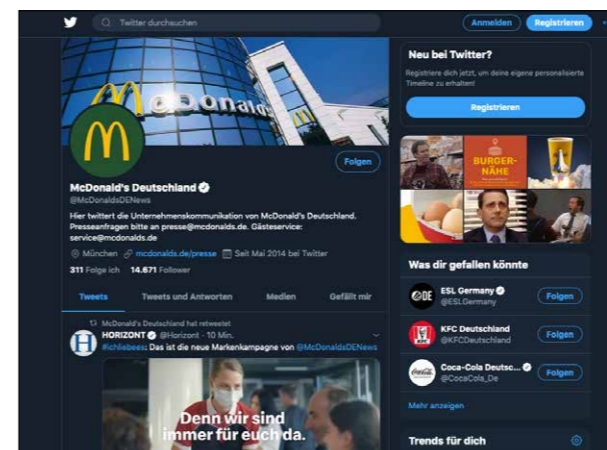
Twitter durchsuchen

Anmelden Registrieren

McDonalds

Folgen

McDonald's Deutschland
@McDonaldsDENews

Hier twittert die Unternehmenskommunikation von McDonald's Deutschland. Presseanfragen bitte an presse@mcdonalds.de. Gästeservice: service@mcdonalds.de

München mcdonalds.de/presse Seit Mai 2014 bei Twitter

311 Folge ich 14.671 Follower

Tweets Tweets und Antworten Medien Gefällt mir

McDonald's Deutschland hat retweetet
HORIZONT @Horizont · 10 Min.
#ichliebess Das ist die neue Markenkampagne von @McDonaldsDENews

Denn wir sind immer für euch da.

Neu bei Twitter?
Registriere dich jetzt, um deine eigene personalisierte Timeline zu erhalten!

Registrieren

BURGER-NÄHE

Was dir gefallen könnte

ESL Germany
@ESLGermany
Folgen

KFC Deutschland
@KFCDeutschland
Folgen

Coca-Cola Deutsc...
@CocaCola_De
Folgen

Mehr anzeigen

Trends für dich